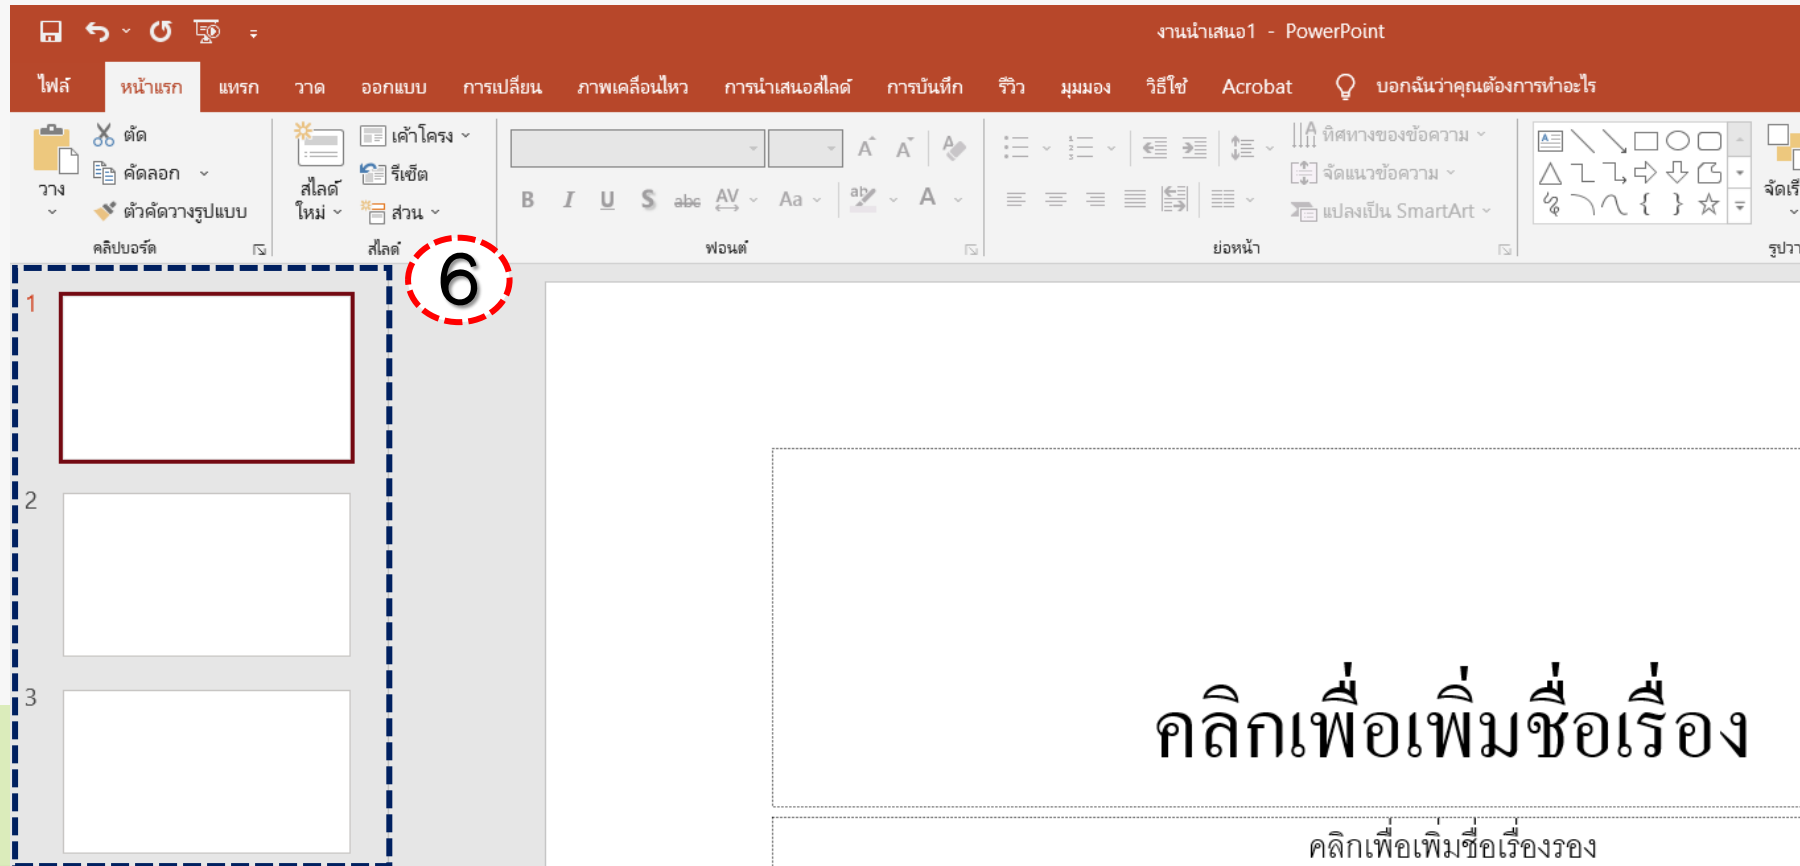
งานนำเสนอ1 - PowerPoint

ไฟล์ หน้าแรก แทรก วาด ออกแบบ การเปลี่ยน ภาพเคลื่อนไหว การนำเสนอสไลด์ การบันทึก รีวิว มุมมอง วิธีใช้ Acrobat บอกฉันว่าคุณต้องการทำอะไร

วาง ตัด คัดลอก ตัวคัดวางรูปแบบ คลิปบอร์ด

สไลด์ใหม่ เค้าโครง รีเซ็ต ส่วน สไลด์

B I U S abc AV Aa A ฟอนต์

ทิศทางของข้อความ จัดแนวข้อความ แปลงเป็น SmartArt ย่อหน้า

จัดเรี

รูปวา

6

1

2

3

คลิกเพื่อเพิ่มชื่อเรื่อง

คลิกเพื่อเพิ่มชื่อเรื่องรอง